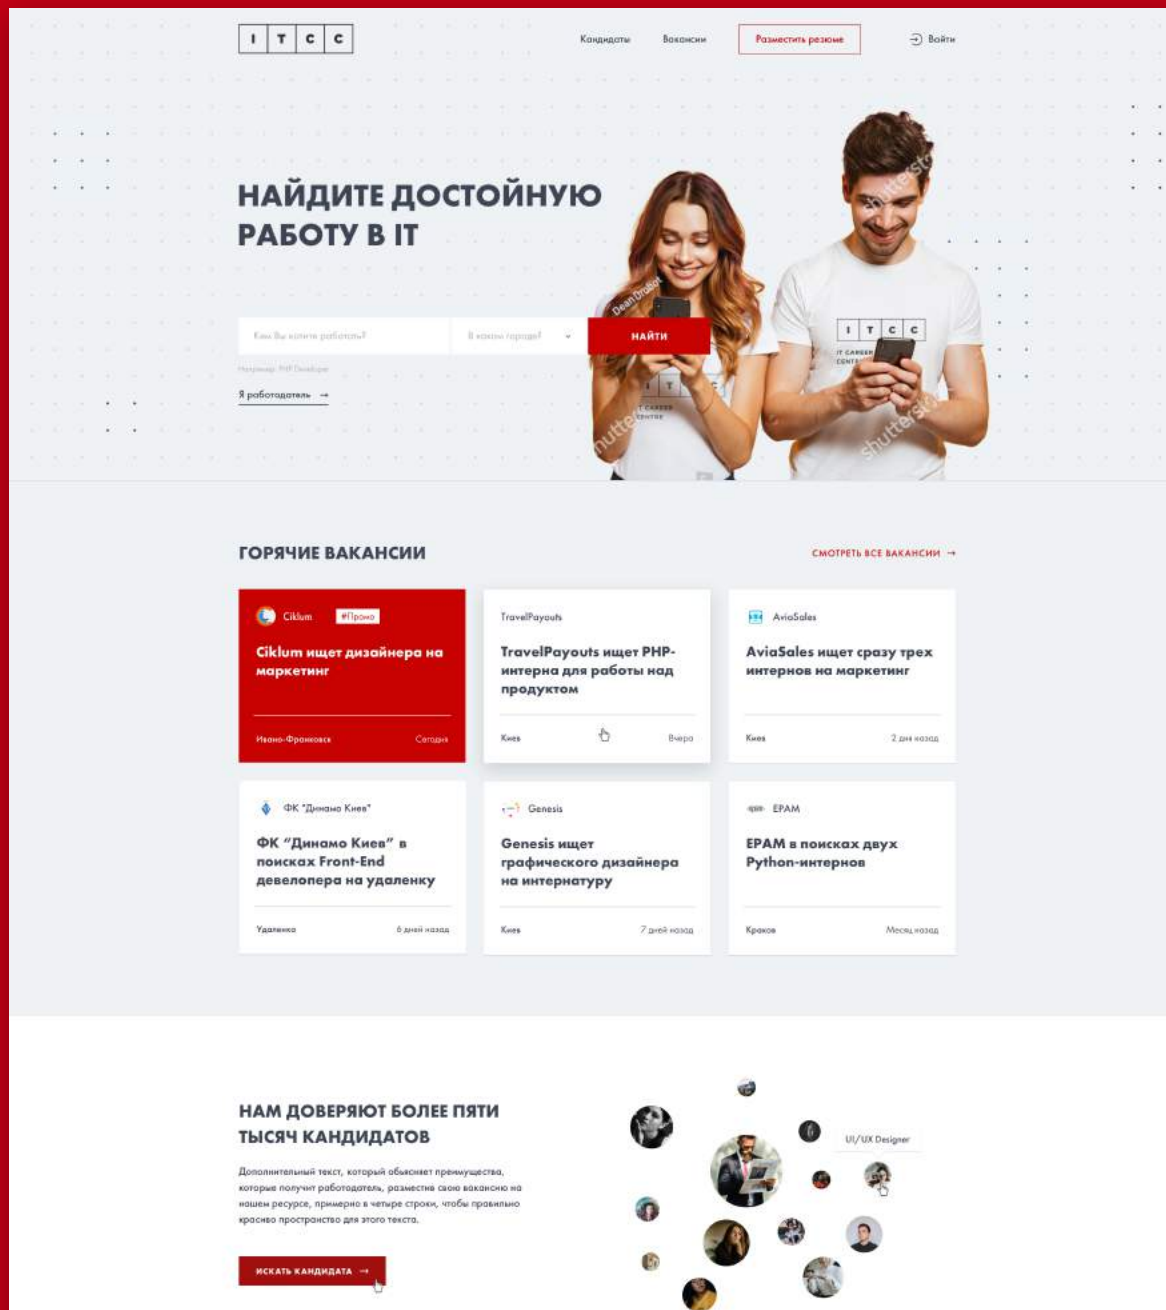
I T C C

Кандидаты Вакансии Разместить резюме Войти

НАЙДИТЕ ДОСТОЙНУЮ РАБОТУ В IT

Кем Вы хотите работать? | В каком городе? | НАЙТИ

Например: PHP Developer

Я работодатель →

I T C C
IT CAREER CENTRE

shutterstock

ГОРЯЧИЕ ВАКАНСИИ

СМОТРЕТЬ ВСЕ ВАКАНСИИ →

Ciklum #Промо
Ciklum ищет дизайнера на маркетинг
Ивано-Франковск Сегодня

TravelPayouts
TravelPayouts ищет PHP-интерна для работы над продуктом
Киев Вчера

AviaSales
AviaSales ищет сразу трех интернов на маркетинг
Киев 2 дня назад

ФК "Динамо Киев"
ФК "Динамо Киев" в поисках Front-End девелопера на удаленку
Удаленка 6 дней назад

Genesis
Genesis ищет графического дизайнера на интернатуру
Киев 7 дней назад

EPAM
EPAM в поисках двух Python-интернов
Краков Месяц назад

НАМ ДОВЕРЯЮТ БОЛЕЕ ПЯТИ ТЫСЯЧ КАНДИДАТОВ

Дополнительный текст, который объясняет преимущества, которые получит работодатель, разместив свою вакансию на нашем ресурсе, примерно в четыре строки, чтобы правильно красиво пространство для этого текста.

ИСКАТЬ КАНДИДАТА →

UI/UX Designer